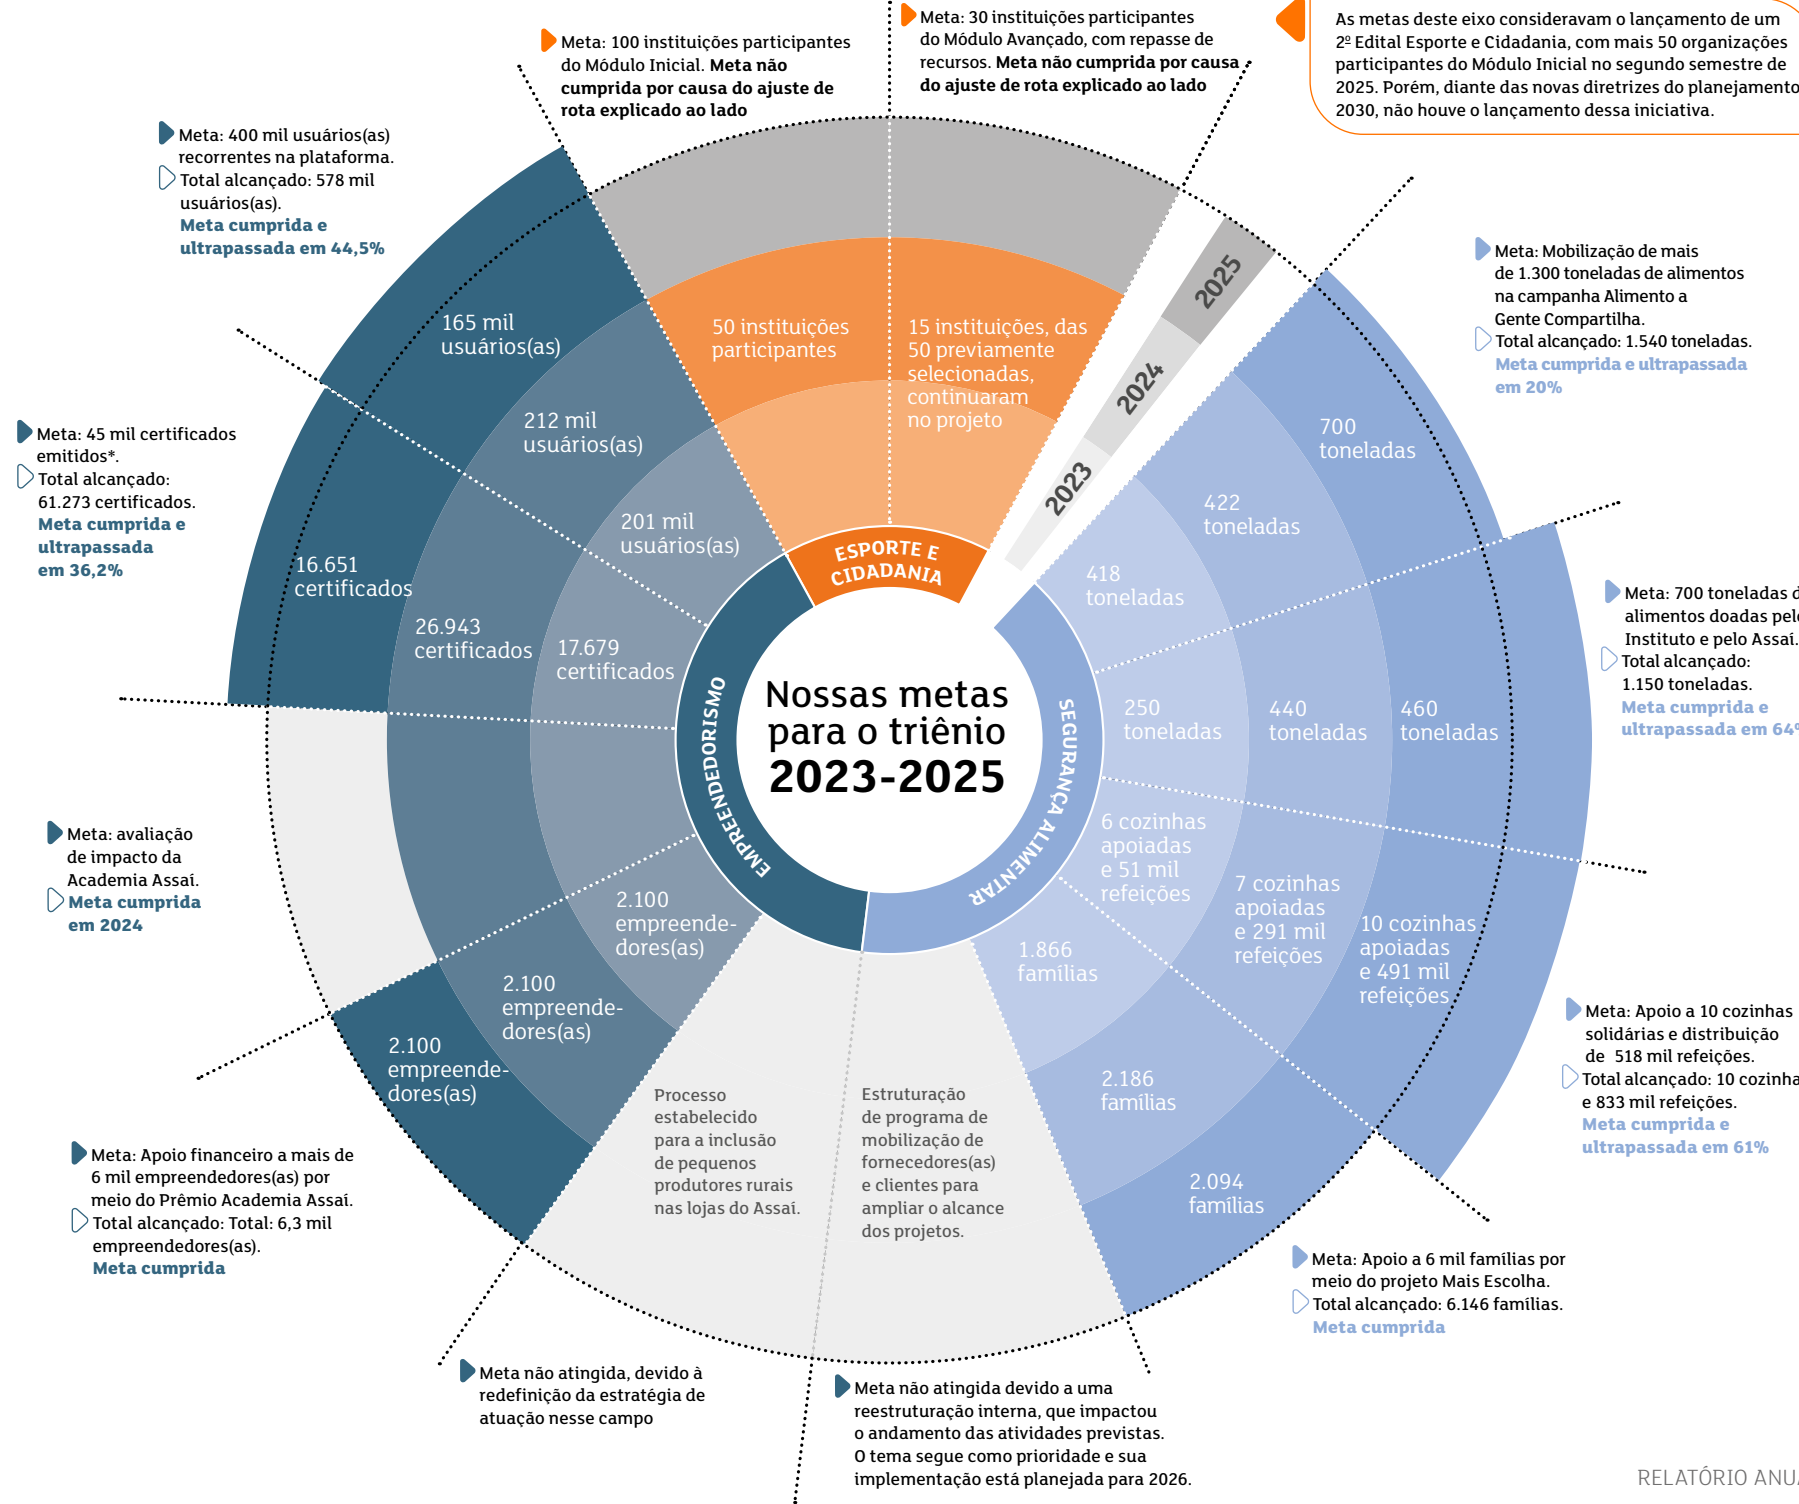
Meta: 100 instituições participantes do Módulo Inicial. Meta não cumprida por causa do ajuste de rota explicado ao lado

Meta: 30 instituições participantes do Módulo Avançado, com repasse de recursos. Meta não cumprida por causa do ajuste de rota explicado ao lado

As metas deste eixo consideravam o lançamento de um 2º Edital Esporte e Cidadania, com mais 50 organizações participantes do Módulo Inicial no segundo semestre de 2025. Porém, diante das novas diretrizes do planejamento 2030, não houve o lançamento dessa iniciativa.

Meta: 400 mil usuários(as) recorrentes na plataforma.
Total alcançado: 578 mil usuários(as).
Meta cumprida e ultrapassada em 44,5%

Meta: Mobilização de mais de 1.300 toneladas de alimentos na campanha Alimento a Gente Compartilha.
Total alcançado: 1.540 toneladas.
Meta cumprida e ultrapassada em 20%

Meta: 45 mil certificados emitidos*.
Total alcançado: 61.273 certificados.
Meta cumprida e ultrapassada em 36,2%

Meta: 700 toneladas d alimentos doadas pel Instituto e pelo Assaí.
Total alcançado: 1.150 toneladas.
Meta cumprida e ultrapassada em 64

Meta: avaliação de impacto da Academia Assaí.
Meta cumprida em 2024

Meta: Apoio a 10 cozinhas solidárias e distribuição de 518 mil refeições.
Total alcançado: 10 cozinha e 833 mil refeições.
Meta cumprida e ultrapassada em 61%

Meta: Apoio financeiro a mais de 6 mil empreendedores(as) por meio do Prêmio Academia Assaí.
Total alcançado: Total: 6,3 mil empreendedores(as).
Meta cumprida

Meta: Apoio a 6 mil famílias por meio do projeto Mais Escolha.
Total alcançado: 6.146 famílias.
Meta cumprida

Meta não atingida, devido à redefinição da estratégia de atuação nesse campo

Meta não atingida devido a uma reestruturação interna, que impactou o andamento das atividades previstas. O tema segue como prioridade e sua implementação está planejada para 2026.

Nossas metas para o triênio 2023-2025

ESPORTE E CIDADANIA
EMPREENDEDORISMO
SEGURANÇA ALIMENTAR

2023
2024
2025

50 instituições participantes
15 instituições, das 50 previamente selecionadas, continuaram no projeto

165 mil usuários(as)
212 mil usuários(as)
201 mil usuários(as)
16.651 certificados
26.943 certificados
17.679 certificados
2.100 empreende-dores(as)
2.100 empreende-dores(as)
2.100 empreende-dores(as)

Processo estabelecido para a inclusão de pequenos produtores rurais nas lojas do Assaí.
Estruturação de programa de mobilização de fornecedores(as) e clientes para ampliar o alcance dos projetos.

700 toneladas
422 toneladas
418 toneladas
250 toneladas
440 toneladas
460 toneladas
6 cozinhas apoiadas e 51 mil refeições
7 cozinhas apoiadas e 291 mil refeições
10 cozinhas apoiadas e 491 mil refeições
1.866 famílias
2.186 famílias
2.094 famílias

RELATÓRIO ANU